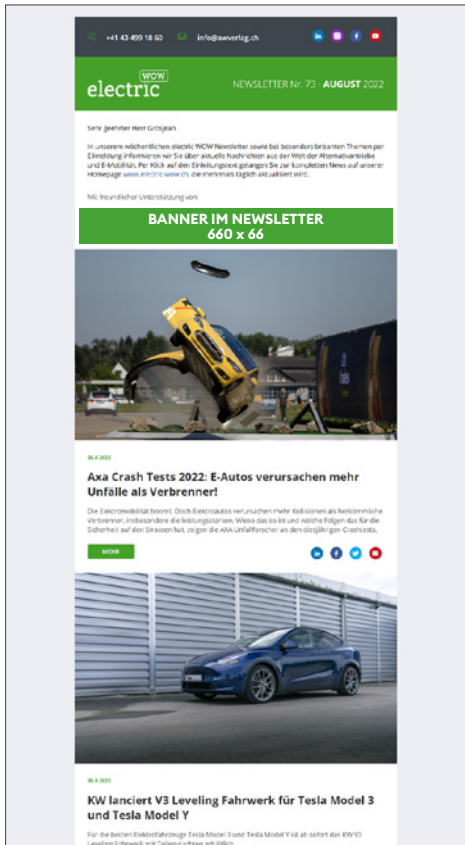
+41 43 499 18 60 info@awverlag.ch

electric WOW

NEWSLETTER Nr. 73 · AUGUST 2022

Sehr geehrter Herr Grosjean

In unserem wöchentlichen electric WOW Newsletter sowie bei besonders brisanten Themen per Eilmeldung informieren wir Sie über aktuelle Nachrichten aus der Welt der Alternativantriebe und E-Mobilität. Per Klick auf den Einleitungstext gelangen Sie zur kompletten News auf unserer Homepage www.electric-wow.ch, die mehrmals täglich aktualisiert wird.

Mit freundlicher Unterstützung von:

BANNER IM NEWSLETTER 660 x 66

26.8.2022

Axa Crash Tests 2022: E-Autos verursachen mehr Unfälle als Verbrenner!

Die Elektromobilität boomt. Doch Elektroautos verursachen mehr Kollisionen als herkömmliche Verbrenner, insbesondere die leistungsstarken. Wieso das so ist und welche Folgen das für die Sicherheit auf den Strassen hat, zeigen die AXA Unfallforscher an den diesjährigen Crashtests.

MEHR

26.8.2022

KW lanciert V3 Leveling Fahrwerk für Tesla Model 3 und Tesla Model Y

Für die beiden Elektrofahrzeuge Tesla Model 3 und Tesla Model Y ist ab sofort das KW V3 Leveling Fahrwerk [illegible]